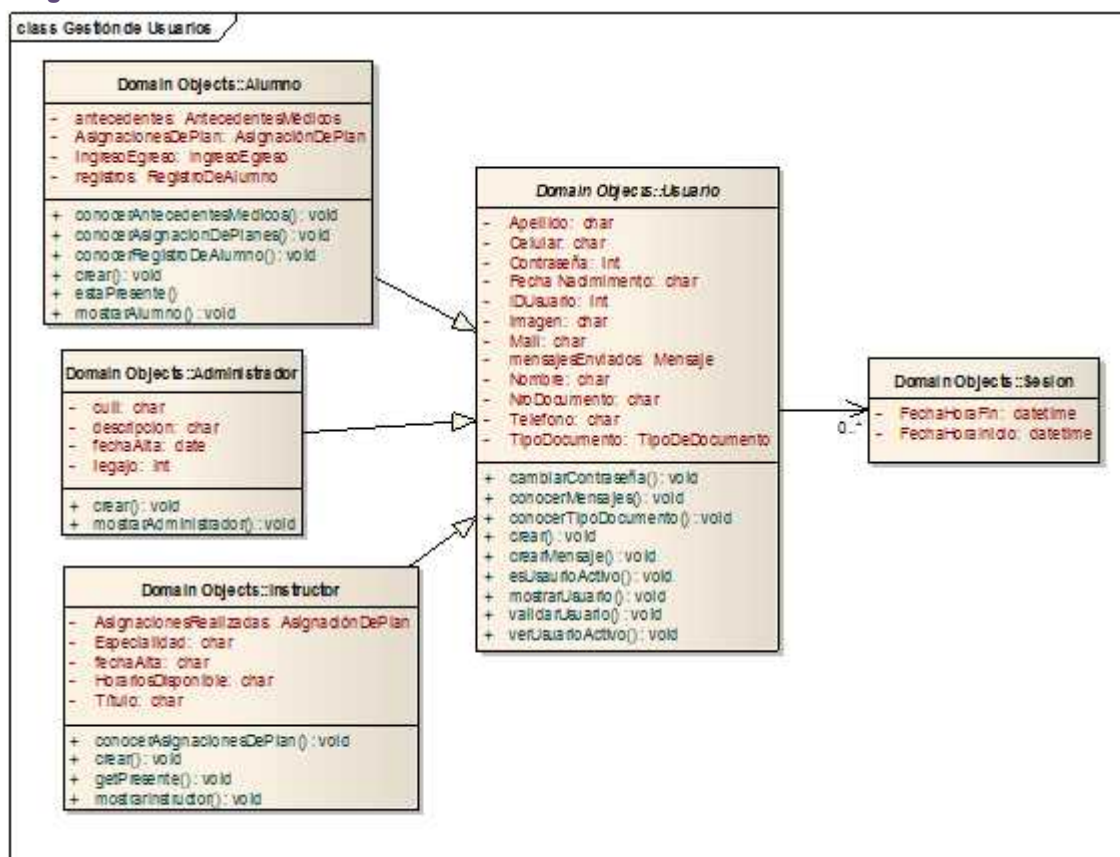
class Gestión de Usuarios

Domain Objects::Alumno

- antecedentes: AntecedentesMedicos
- AsignacionesDePlan: AsignaciónDePlan
- IngresoEgreso: IngresoEgreso
- registros: RegistroDeAlumno

+ conocerAntecedentesMedicos() : void
+ conocerAsignacionDePlanes() : void
+ conocerRegistroDeAlumno() : void
+ crear() : void
+ estaPresente()
+ mostrarAlumno() : void

Domain Objects::Administrador

- cuil: char
- descripcion: char
- fechaAlta: date
- legajo: int

+ crear() : void
+ mostrarAdministrador() : void

Domain Objects::Instructor

- AsignacionesRealizadas: AsignaciónDePlan
- Especialidad: char
- fechaAlta: char
- HorariosDisponible: char
- Titulo: char

+ conocerAsignacionesDePlan() : void
+ crear() : void
+ getPresente() : void
+ mostrarInstructor() : void

Domain Objects::Usuario

- Apellido: char
- Celular: char
- Contraseña: int
- Fecha Nacimiento: char
- IDUsuario: int
- Imagen: char
- Mail: char
- mensajesEnviados: Mensaje
- Nombre: char
- NroDocumento: char
- Telefono: char
- TipoDocumento: TipoDeDocumento

+ cambiarContraseña() : void
+ conocerMensajes() : void
+ conocerTipoDocumento() : void
+ crear() : void
+ crearMensaje() : void
+ esUsuarioActivo() : void
+ mostrarUsuario() : void
+ validarUsuario() : void
+ verUsuarioActivo() : void

0..*

Domain Objects::Sesion

- FechaHoraFin: datetime
- FechaHoraInicio: datetime